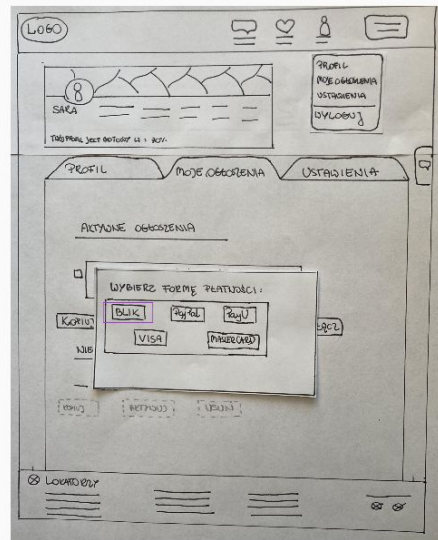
LOGO

PROFIL
MOJE OGŁOSZENIA
USTAWIENIA
WYLOGUJ

SARA

TWÓJ PROFIL JEST GOTOWY W 80%

PROFIL
MOJE OGŁOSZENIA
USTAWIENIA

AKTYWNE OGŁOSZENIA

WYBIERZ FORMĘ PŁATNOŚCI:
BLIK
PayPal
PayU
VISA
MASTERCARD

KOPIUJ
NIE
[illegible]
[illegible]
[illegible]
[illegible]

LOKALIZACJE